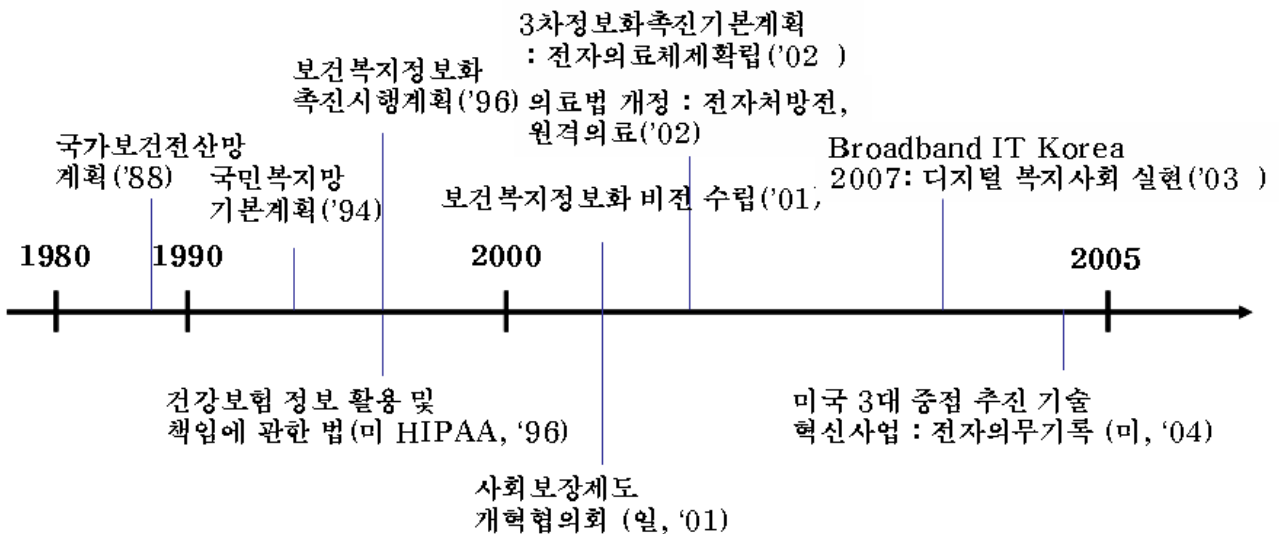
3차정보화촉진기본계획
: 전자의료체제확립('02 )

보건복지정보화
촉진시행계획('96)

의료법 개정 : 전자처방전,
원격의료('02)

국가보건전산망
계획('88)

국민복지망
기본계획('94)

Broadband IT Korea
2007: 디지털 복지사회 실현('03 )

보건복지정보화 비전 수립('01)

1980

1990

2000

2005

건강보험 정보 활용 및
책임에 관한 법(미 HIPAA, '96)

미국 3대 중점 추진 기술
혁신사업 : 전자의무기록 (미, '04)

사회보장제도
개혁협의회 (일, '01)